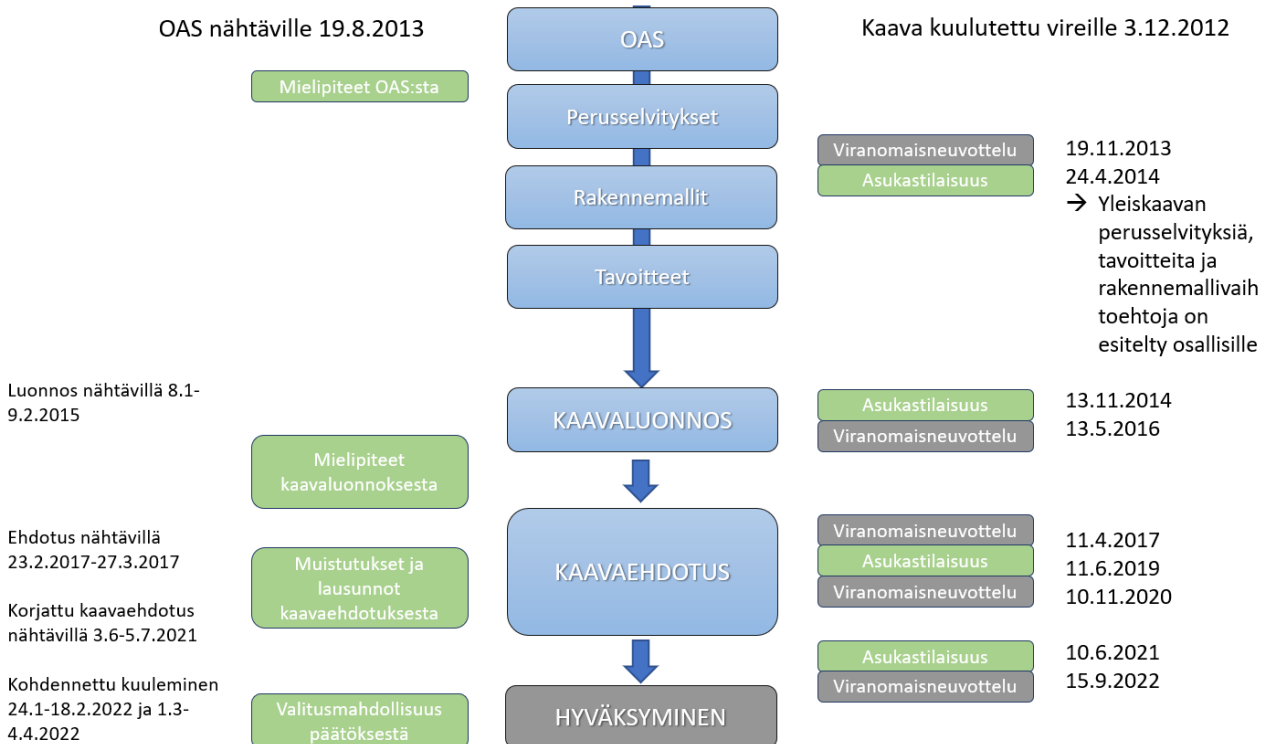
OAS nähtäville 19.8.2013

OAS

Kaava kuulutettu vireille 3.12.2012

Mielipiteet OAS:sta

Perusselvitykset

Viranomaisneuvottelu 19.11.2013

Asukastilaisuus 24.4.2014

Rakennemallit

→ Yleiskaavan perusselvityksiä, tavoitteita ja rakennemallivaihtoehtoja on esitelty osallisille

Tavoitteet

Luonnos nähtävillä 8.1-9.2.2015

KAAVALUONNOS

Asukastilaisuus 13.11.2014

Viranomaisneuvottelu 13.5.2016

Mielipiteet kaavaluonnoksesta

Ehdotus nähtävillä 23.2.2017-27.3.2017

Korjattu kaavaehdotus nähtävillä 3.6-5.7.2021

Muistutukset ja lausunnot kaavaehdotuksesta

KAAVAEHDOTUS

Viranomaisneuvottelu 11.4.2017

Asukastilaisuus 11.6.2019

Viranomaisneuvottelu 10.11.2020

Asukastilaisuus 10.6.2021

Viranomaisneuvottelu 15.9.2022

Kohdennettu kuuleminen 24.1-18.2.2022 ja 1.3-4.4.2022

Valitusmahdollisuus päätöksestä

HYVÄKSYMINEN